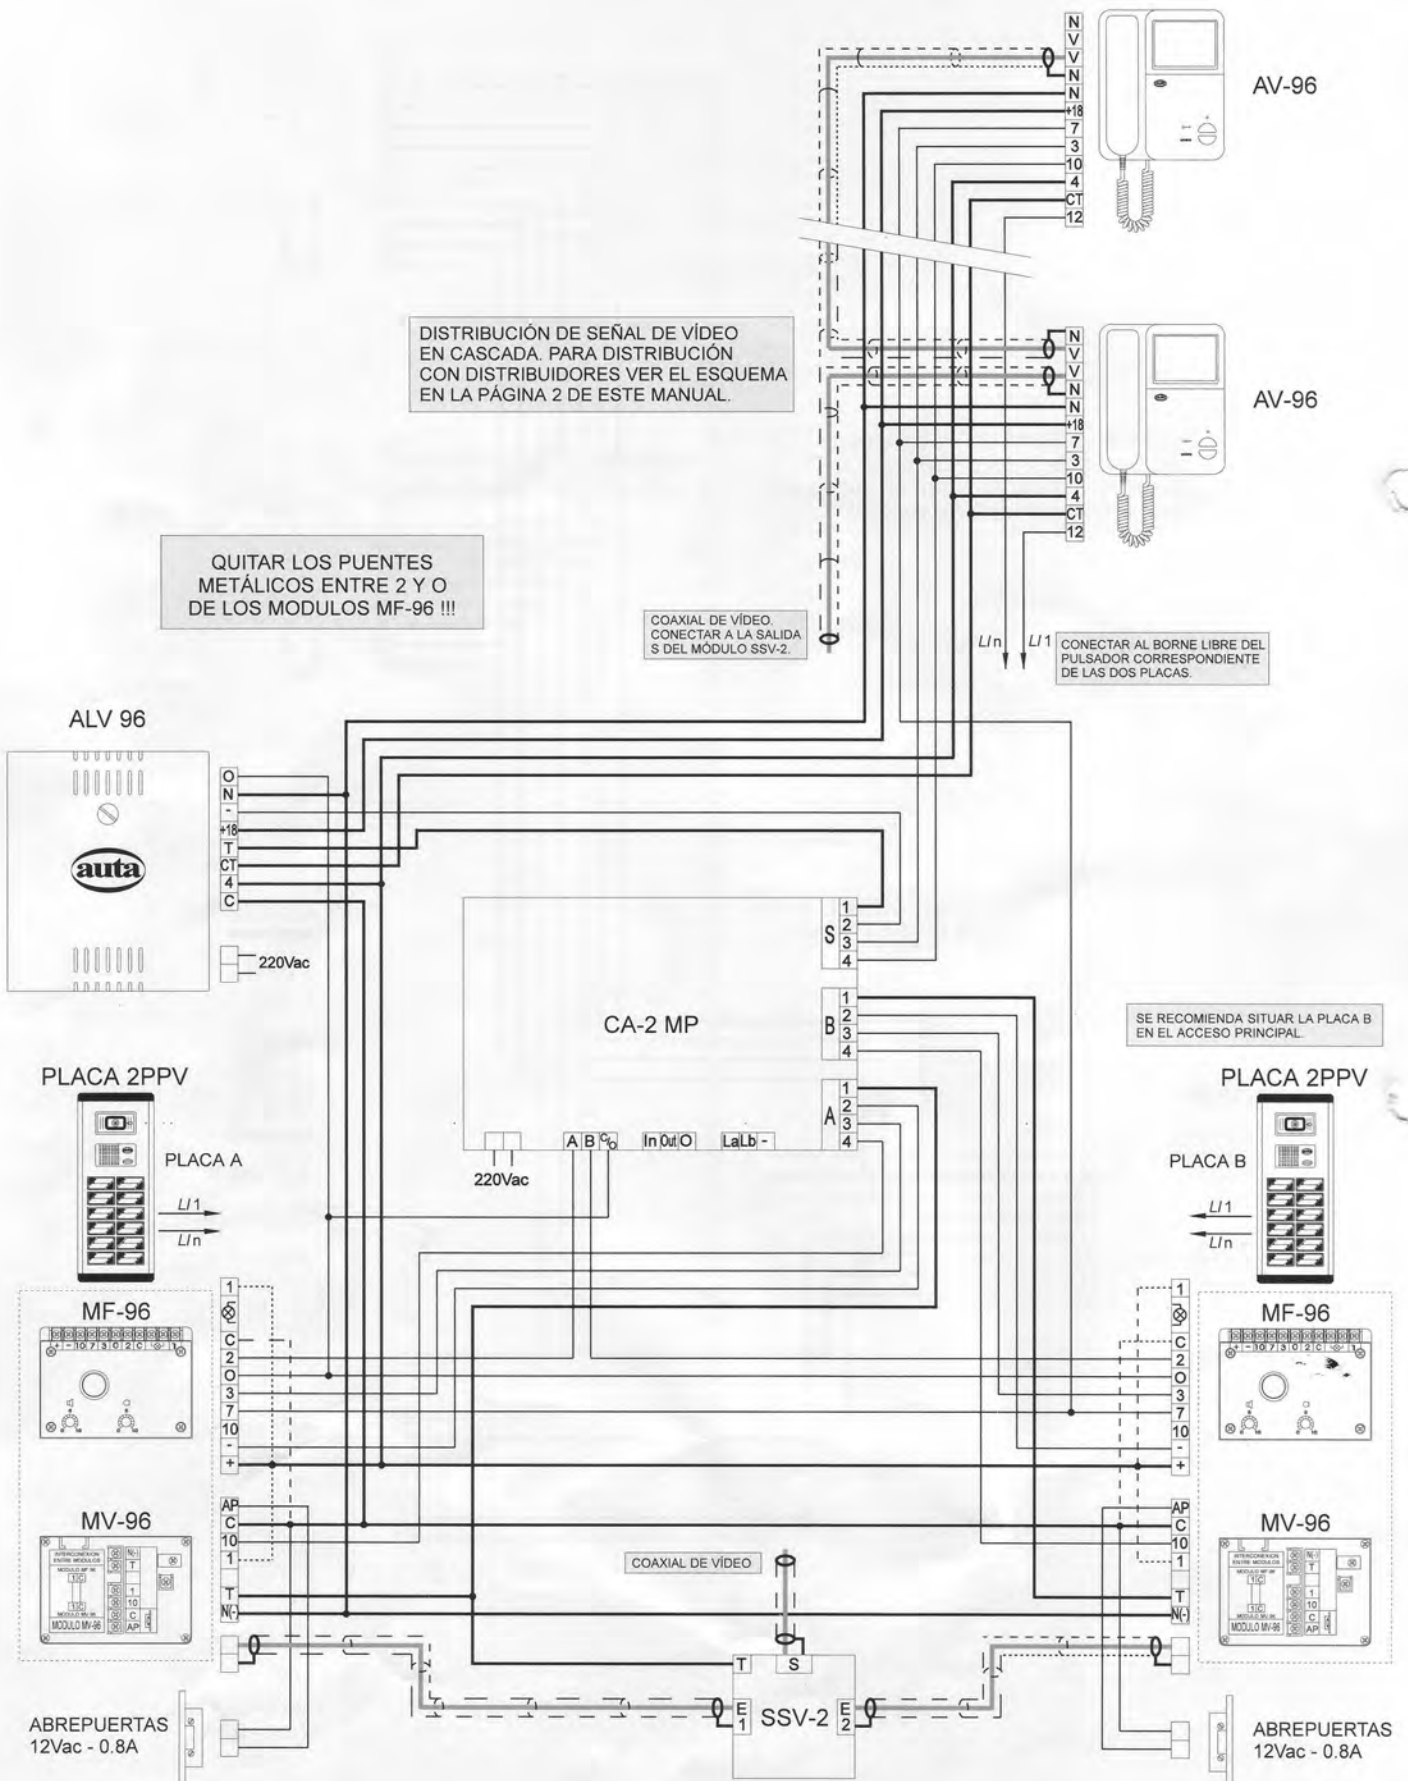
N
V
V
N
N
+18
7
3
10
4
CT
12

AV-96

DISTRIBUCIÓN DE SEÑAL DE VÍDEO EN CASCADA. PARA DISTRIBUCIÓN CON DISTRIBUIDORES VER EL ESQUEMA EN LA PÁGINA 2 DE ESTE MANUAL.

N
V
V
N
N
+18
7
3
10
4
CT
12

AV-96

QUITAR LOS PUENTES METÁLICOS ENTRE 2 Y O DE LOS MODULOS MF-96 !!!

COAXIAL DE VÍDEO. CONECTAR A LA SALIDA S DEL MÓDULO SSV-2.

Ll n

Ll 1

CONECTAR AL BORNE LIBRE DEL PULSADOR CORRESPONDIENTE DE LAS DOS PLACAS.

ALV 96

auta

O
N
-
+18
T
CT
4
C

220Vac

S
1
2
3
4

CA-2 MP

B
1
2
3
4

A
1
2
3
4

220Vac

A B C O

In Out O

La Lb -

SE RECOMIENDA SITUAR LA PLACA B EN EL ACCESO PRINCIPAL.

PLACA 2PPV

PLACA A

Ll 1

Ll n

PLACA 2PPV

PLACA B

Ll 1

Ll n

MF-96

1
C
2
O
3
7
10
-
+

MF-96

1
C
2
O
3
7
10
-
+

MV-96

AP
C
10
1
T
N(-)

MV-96

AP
C
10
1
T
N(-)

COAXIAL DE VÍDEO

T
S
E 1
SSV-2
E 2

ABREPUERTAS 12Vac - 0.8A

ABREPUERTAS 12Vac - 0.8A